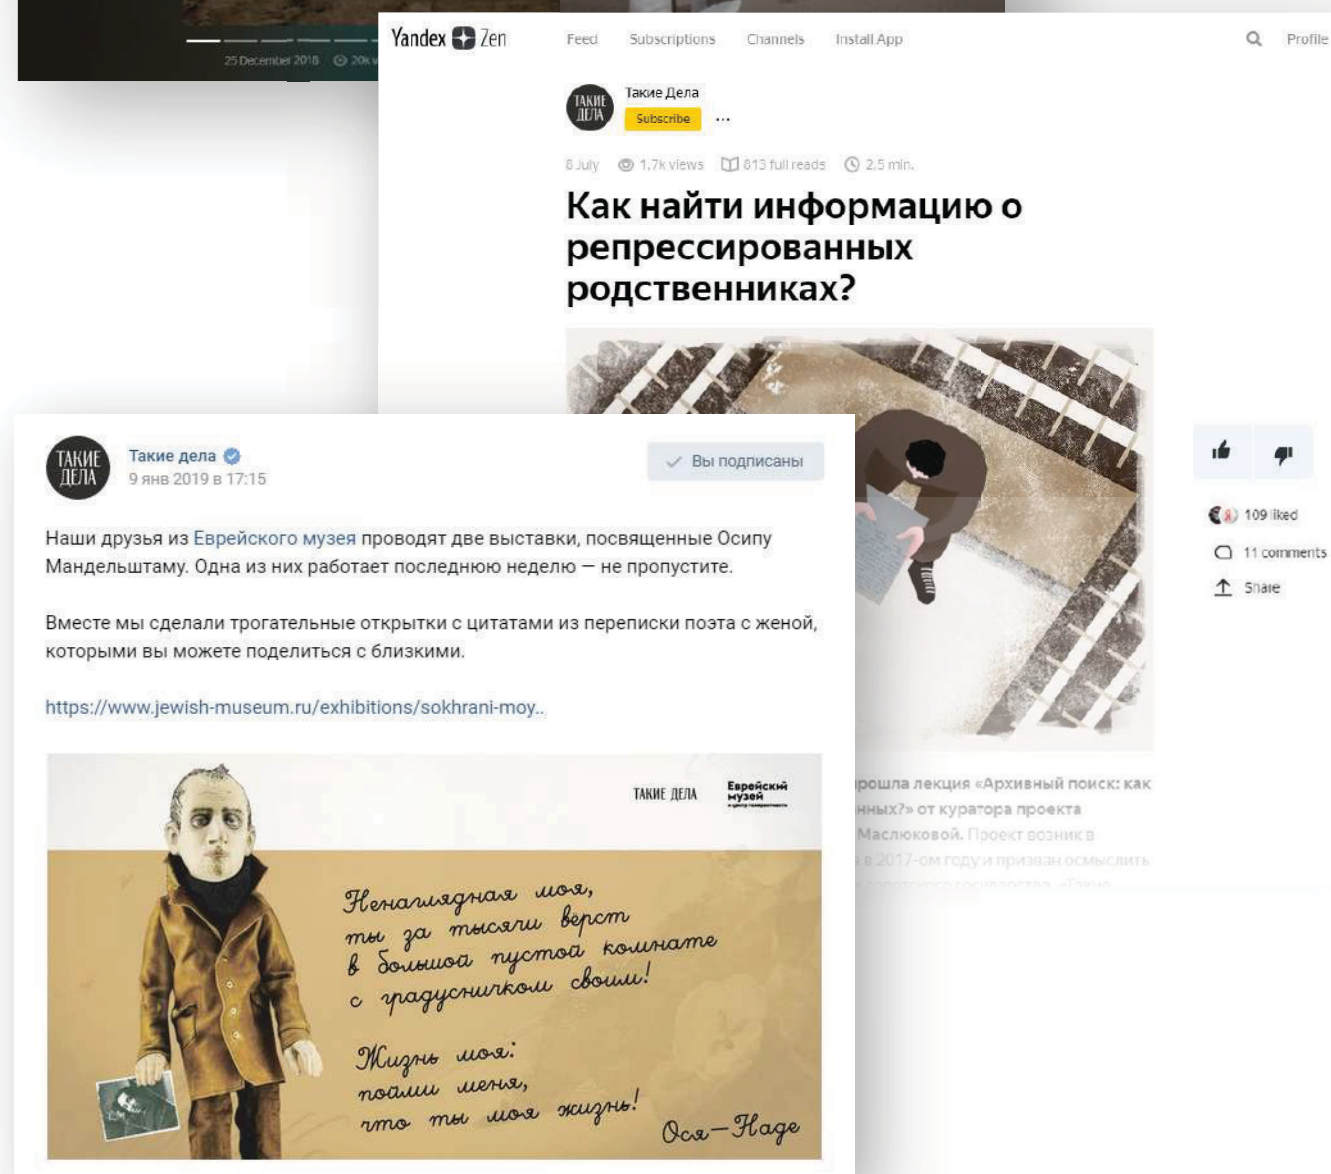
25 December 2018 20k

Yandex Zen Feed Subscriptions Channels Install App Profile

ТАКИЕ ДЕЛА
Такие Дела
Subscribe ...

8 July 1,7k views 813 full reads 2,5 min.

Как найти информацию о репрессированных родственниках?

109 liked
11 comments
Share

прошла лекция «Архивный поиск: как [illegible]нных?» от куратора проекта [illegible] Маслюковой. Проект возник в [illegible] в 2017-ом году и призван осмыслить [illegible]

ТАКИЕ ДЕЛА
Такие дела
9 янв 2019 в 17:15
Вы подписаны

Наши друзья из Еврейского музея проводят две выставки, посвященные Осипу Мандельштаму. Одна из них работает последнюю неделю — не пропустите.

Вместе мы сделали трогательные открытки с цитатами из переписки поэта с женой, которыми вы можете поделиться с близкими.

https://www.jewish-museum.ru/exhibitions/sokhrani-moy..

ТАКИЕ ДЕЛА
Еврейский музей

Ненаглядная моя,
ты за тысячи верст
в большой пустой комнате
с градусничком своим!

Жизнь моя:
пойми меня,
что ты моя жизнь!

Ося—Надe